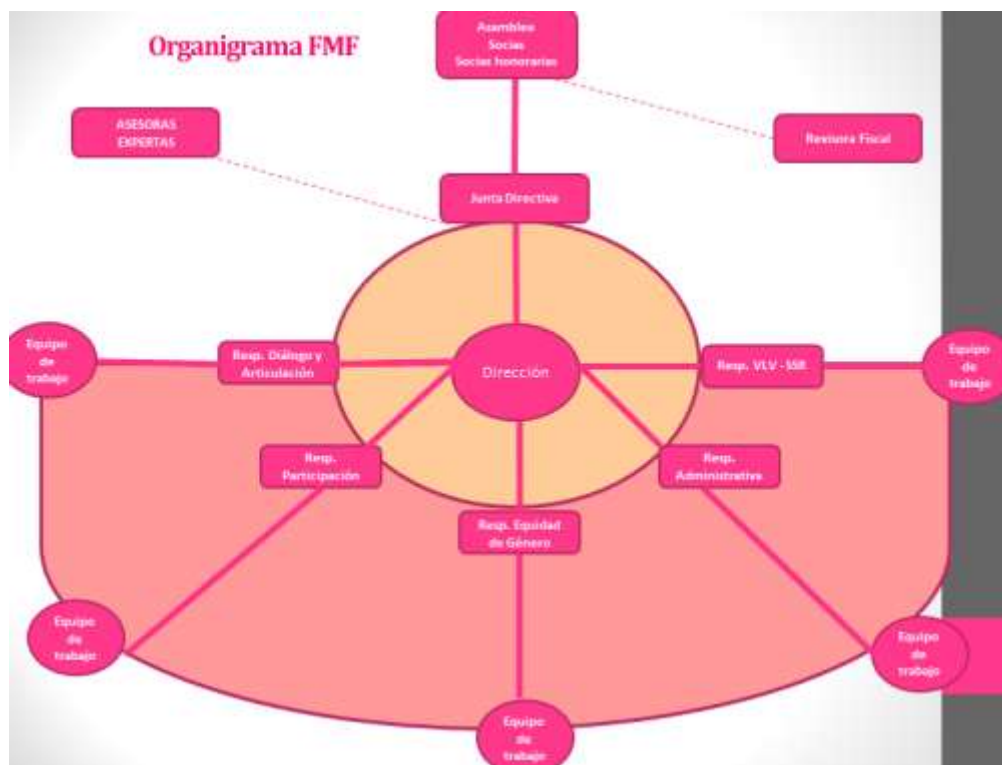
Organigrama FMF

Asamblea
Socias
Socias honorarias

ASESORAS EXPERTAS

Revisora Fiscal

Junta Directiva

Equipo de trabajo

Resp. Diálogo y Articulación

Dirección

Resp. VLV - SSR

Equipo de trabajo

Resp. Participación

Resp. Administrativa

Resp. Equidad de Género

Equipo de trabajo

Equipo de trabajo

Equipo de trabajo